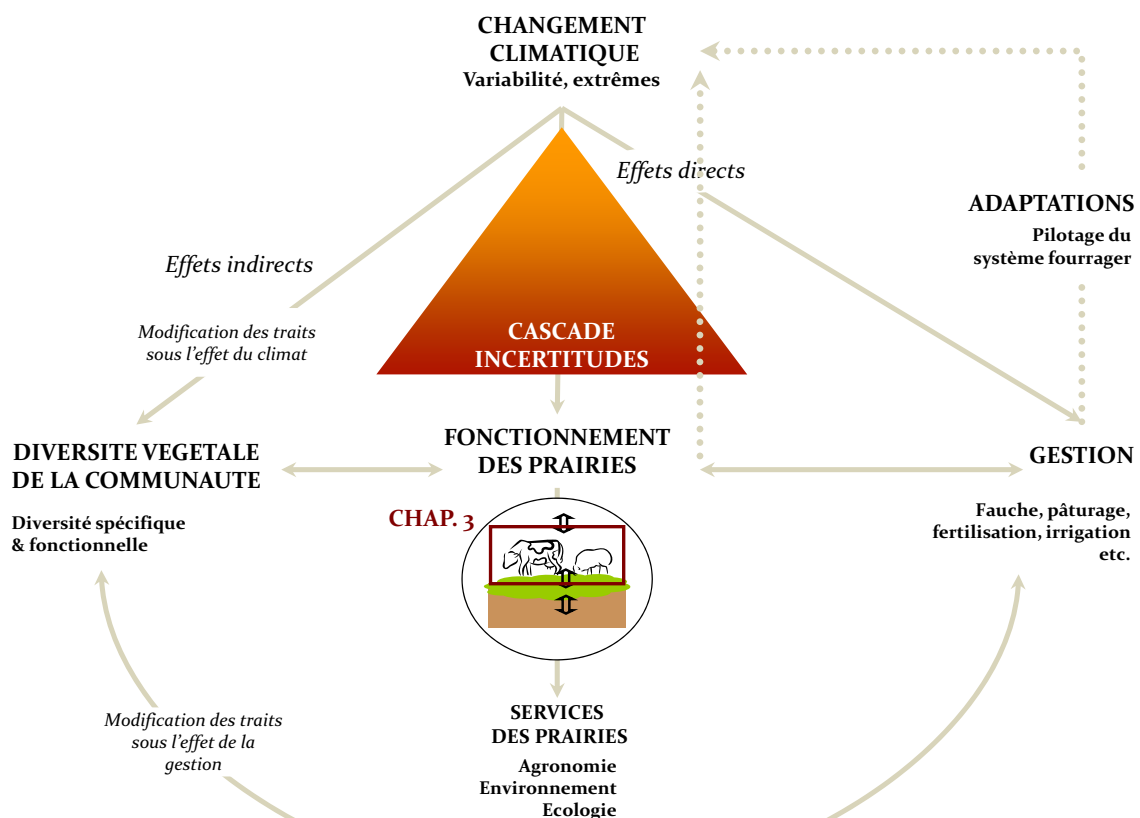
CHANGEMENT CLIMATIQUE
Variabilité, extrêmes

Effets directs

ADAPTATIONS
Pilotage du système fourrager

Effets indirects

Modification des traits sous l'effet du climat

CASCADE INCERTITUDES

DIVERSITE VEGETALE DE LA COMMUNAUTE
Diversité spécifique & fonctionnelle

FONCTIONNEMENT DES PRAIRIES

GESTION
Fauche, pâturage, fertilisation, irrigation etc.

CHAP. 3

Modification des traits sous l'effet de la gestion

SERVICES DES PRAIRIES
Agronomie
Environnement
Ecologie